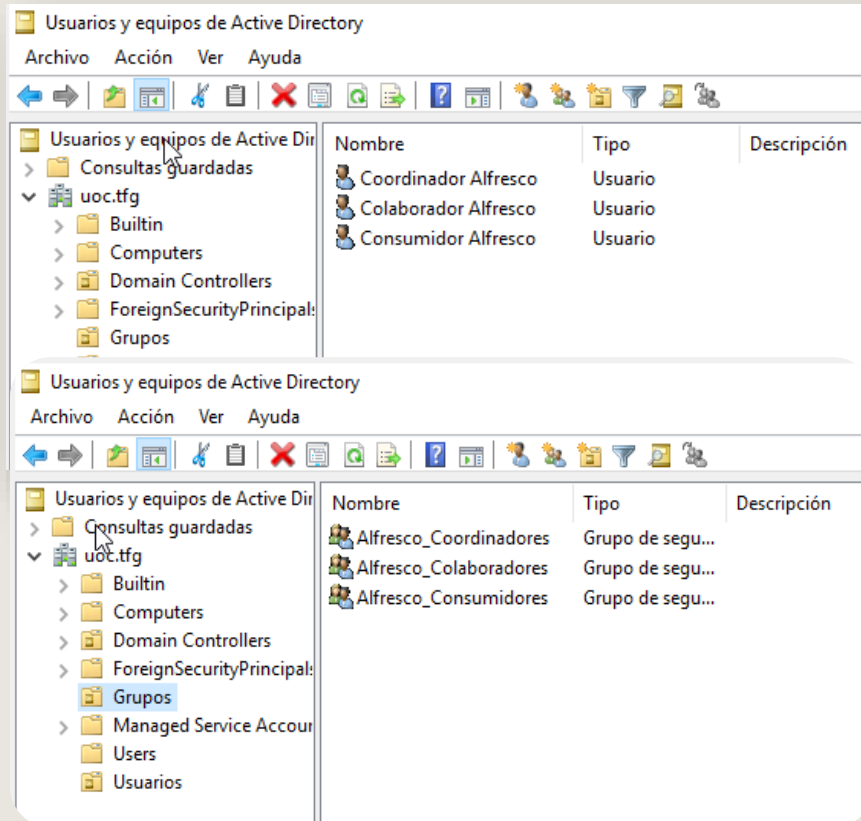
Usuarios y equipos de Active Directory

Archivo Acción Ver Ayuda

Usuarios y equipos de Active Dir
Consultas guardadas
uoc.tfg
Builtin
Computers
Domain Controllers
ForeignSecurityPrincipals
Grupos

| Nombre | Tipo | Descripción |
|---|---|---|
| Coordinador Alfresco | Usuario | |
| Colaborador Alfresco | Usuario | |
| Consumidor Alfresco | Usuario | |

Usuarios y equipos de Active Directory

Archivo Acción Ver Ayuda

Usuarios y equipos de Active Dir
Consultas guardadas
uoc.tfg
Builtin
Computers
Domain Controllers
ForeignSecurityPrincipals
Grupos
Managed Service Accour
Users
Usuarios

| Nombre | Tipo | Descripción |
|---|---|---|
| Alfresco_Coordinadores | Grupo de segu... | |
| Alfresco_Colaboradores | Grupo de segu... | |
| Alfresco_Consumidores | Grupo de segu... | |